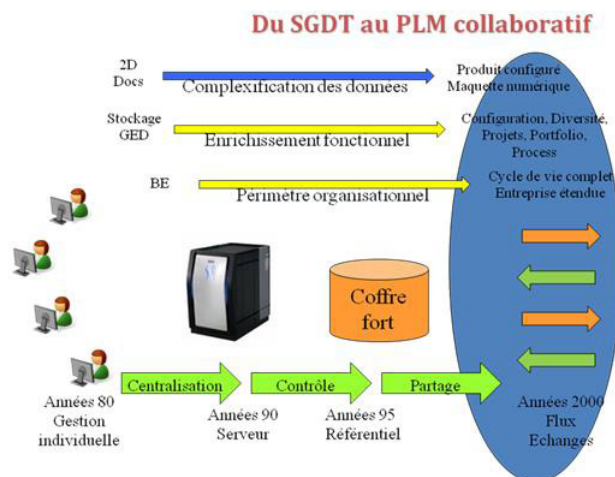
Du SGDT au PLM collaboratif

2D
Docs

Complexification des données

Produit configuré
Maquette numérique

Stockage
GED

Enrichissement fonctionnel

Configuration, Diversité,
Projets, Portfolio,
Process

BE

Périmètre organisationnel

Cycle de vie complet
Entreprise étendue

Coffre
fort

Années 80
Gestion
individuelle

Centralisation

Années 90
Serveur

Contrôle

Années 95
Référentiel

Partage

Années 2000
Flux
Echanges